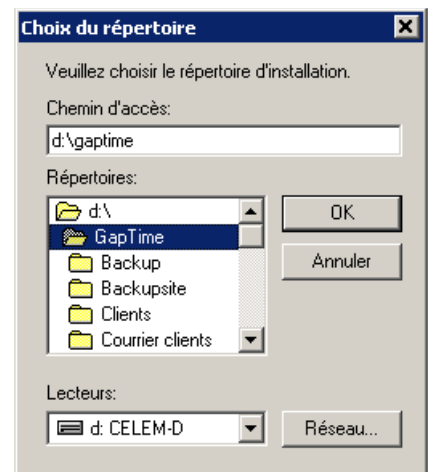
Choix du répertoire

Veuillez choisir le répertoire d'installation.

Chemin d'accès:

d:\gaptime

Répertoires:

d:\
GapTime
Backup
Backupsite
Clients
Courrier clients

OK

Annuler

Lecteurs:

d: CELEM-D

Réseau...